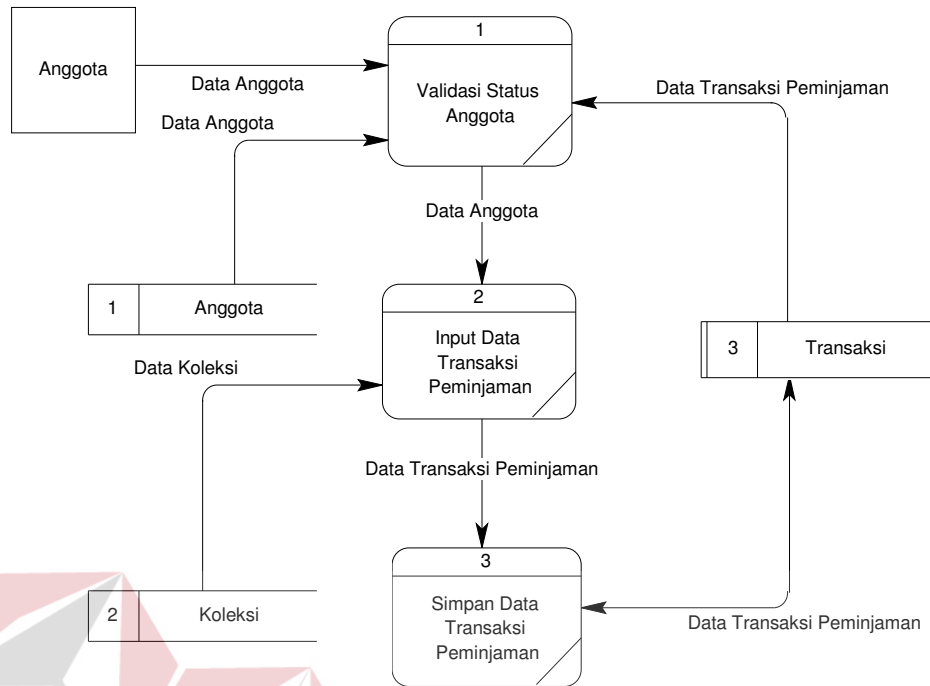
Anggota

Data Anggota

1

Validasi Status Anggota

Data Transaksi Peminjaman

Data Anggota

Data Anggota

1 | Anggota

2

Input Data Transaksi Peminjaman

3 | Transaksi

Data Koleksi

Data Transaksi Peminjaman

3

Simpan Data Transaksi Peminjaman

2 | Koleksi

Data Transaksi Peminjaman